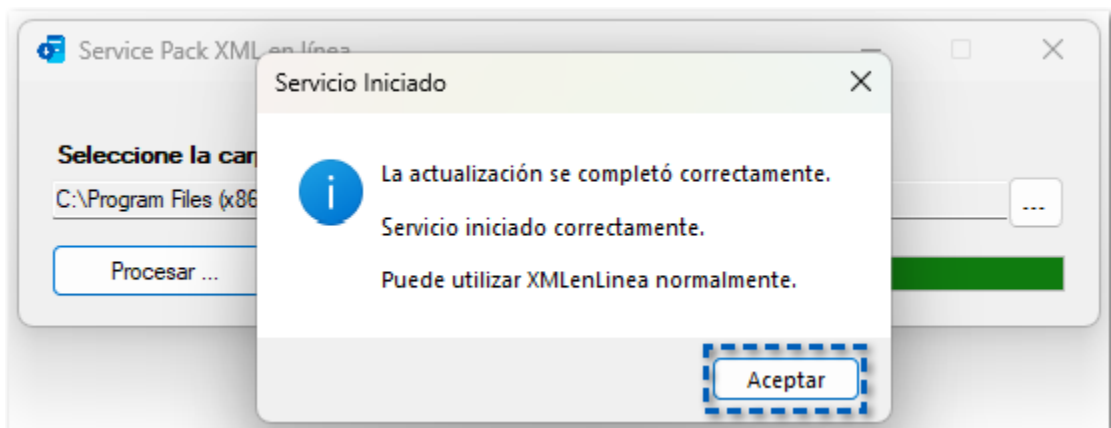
Service Pack XML en línea

Seleccione la car

C:\Program Files (x86

Procesar ...

...

Servicio Iniciado

La actualización se completó correctamente.

Servicio iniciado correctamente.

Puede utilizar XMLenLinea normalmente.

Aceptar